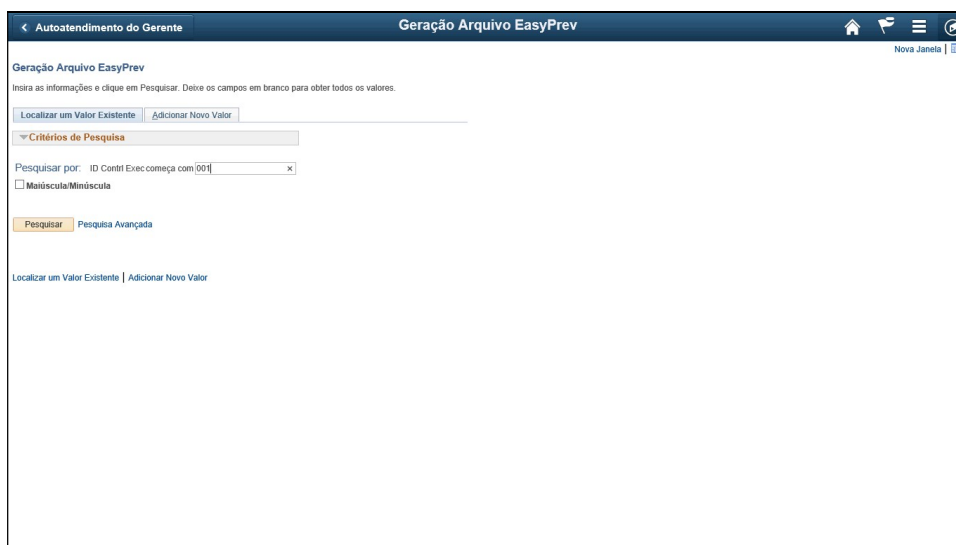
< Autoatendimento do Gerente

Geração Arquivo EasyPrev

Nova Janela |

Geração Arquivo EasyPrev

Insira as informações e clique em Pesquisar. Deixe os campos em branco para obter todos os valores.

Localizar um Valor Existente | Adicionar Novo Valor

Critérios de Pesquisa

Pesquisar por: ID Contrl Exec começa com 001 ×

Maiúscula/Minúscula

Pesquisar Pesquisa Avançada

Localizar um Valor Existente | Adicionar Novo Valor